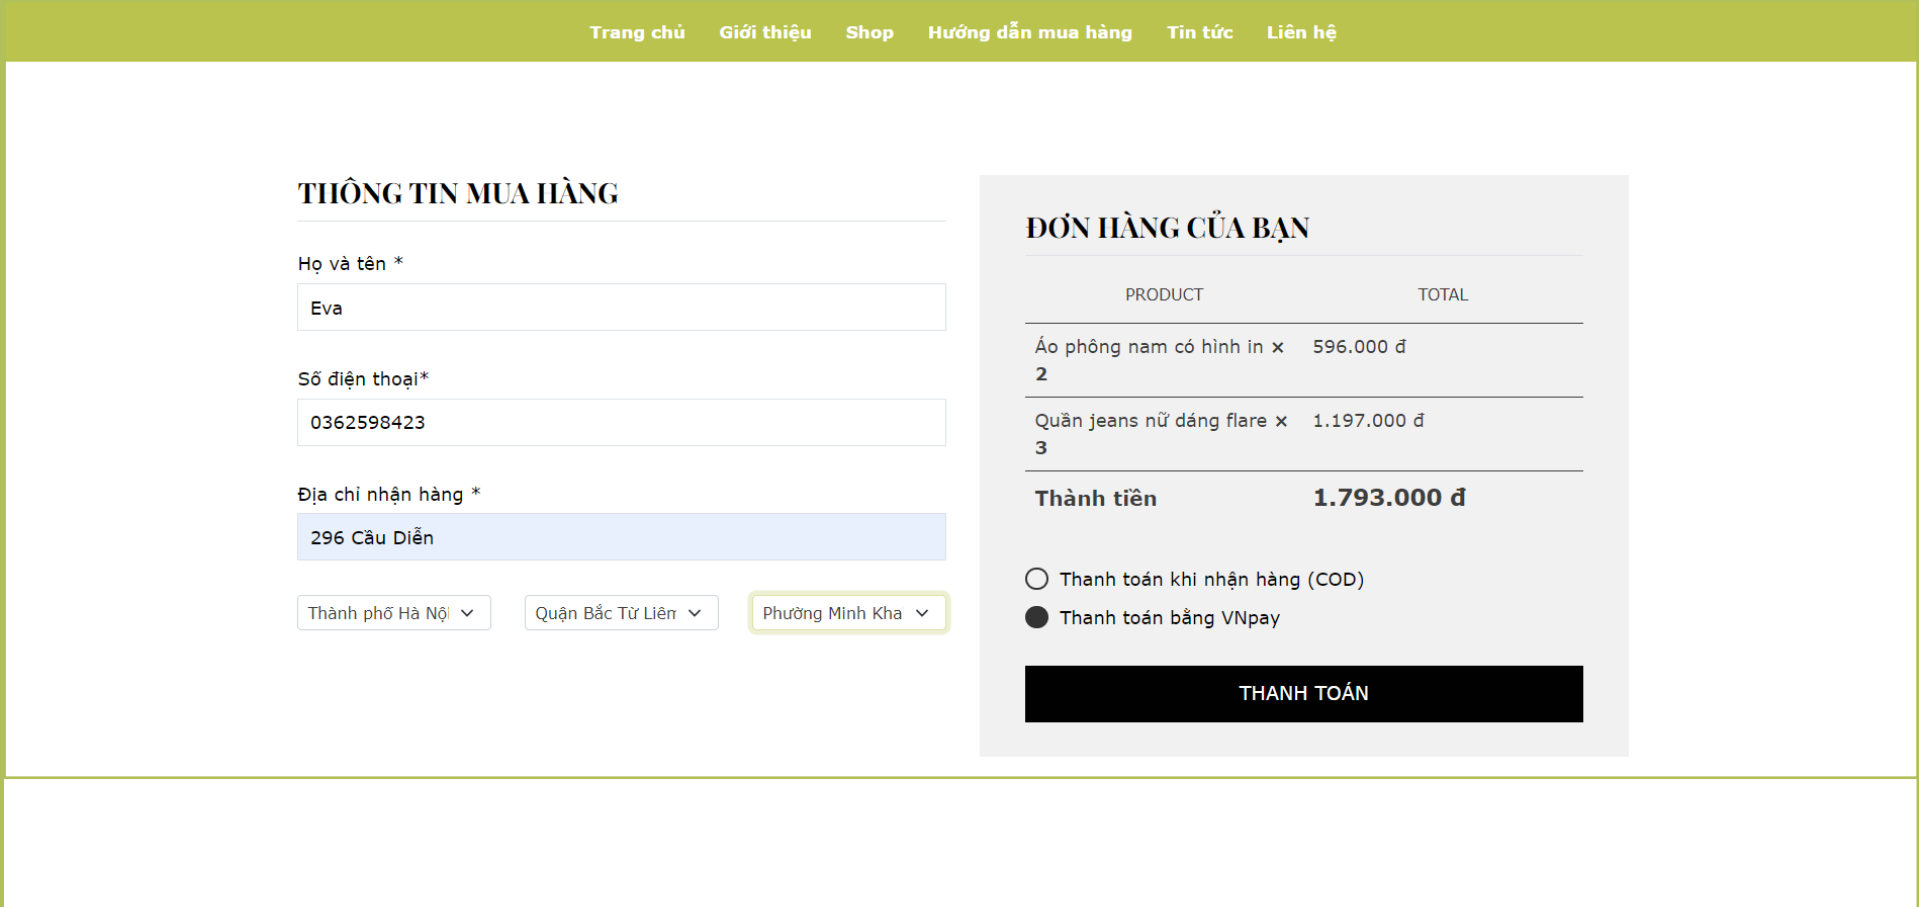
Trang chủ Giới thiệu Shop Hướng dẫn mua hàng Tin tức Liên hệ

THÔNG TIN MUA HÀNG

Họ và tên *

Eva

Số điện thoại*

0362598423

Địa chỉ nhận hàng *

296 Cầu Diễn

Thành phố Hà Nội | Quận Bắc Từ Liên | Phường Minh Kha

ĐƠN HÀNG CỦA BẠN

| PRODUCT | TOTAL |
|---|---|
| Áo phông nam có hình in × 2 | 596.000 đ |
| Quần jeans nữ dáng flare × 3 | 1.197.000 đ |
| Thành tiền | 1.793.000 đ |

Thanh toán khi nhận hàng (COD)

Thanh toán bằng VNpay

THANH TOÁN